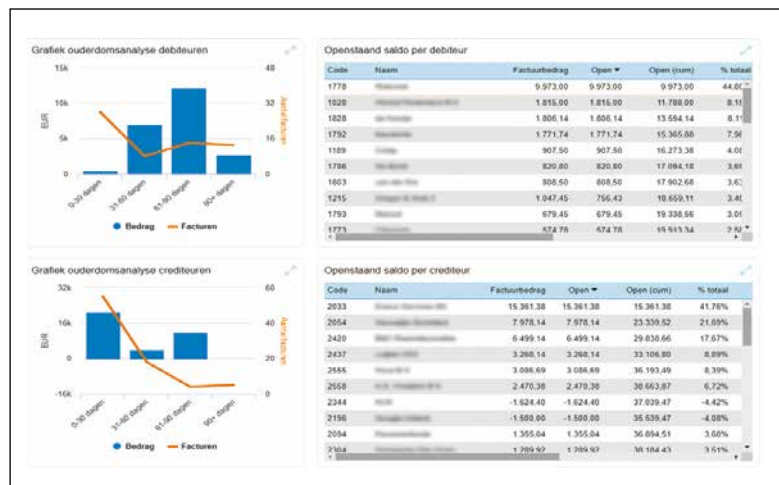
Grafiek ouderdomsanalyse debiteuren

15k
10k
5k
0
EUR
48
32
16
0
Aantal facturen
0-30 dagen
31-60 dagen
61-90 dagen
90+ dagen

Bedrag Facturen

Openstaand saldo per debiteur

| Code | Naam | Factuurbedrag | Open | Open (cum) | % totaal |
|---|---|---|---|---|---|
| 1778 | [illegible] | 9.973,00 | 9.973,00 | 9.973,00 | 44,0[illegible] |
| 1028 | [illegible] | 1.815,00 | 1.815,00 | 11.788,00 | 8,1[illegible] |
| 1828 | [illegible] | 1.806,14 | 1.806,14 | 13.594,14 | 8,1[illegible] |
| 1792 | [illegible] | 1.771,74 | 1.771,74 | 15.365,88 | 7,9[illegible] |
| 1189 | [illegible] | 907,50 | 907,50 | 16.273,38 | 4,0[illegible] |
| 1786 | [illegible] | 820,80 | 820,80 | 17.094,18 | 3,6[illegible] |
| 1603 | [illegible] | 808,50 | 808,50 | 17.902,68 | 3,6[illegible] |
| 1215 | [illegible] | 1.047,45 | 756,43 | 18.659,11 | 3,4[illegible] |
| 1793 | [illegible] | 679,45 | 679,45 | 19.338,56 | 3,0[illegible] |
| 1773 | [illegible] | 574,78 | 574,78 | 19.913,34 | 2,5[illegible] |

Grafiek ouderdomsanalyse crediteuren

32k
16k
0
-16k
EUR
60
40
20
0
Aantal facturen
0-30 dagen
31-60 dagen
61-90 dagen
90+ dagen

Bedrag Facturen

Openstaand saldo per crediteur

| Code | Naam | Factuurbedrag | Open | Open (cum) | % totaal |
|---|---|---|---|---|---|
| 2033 | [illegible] | 15.361,38 | 15.361,38 | 15.361,38 | 41,76% |
| 2054 | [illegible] | 7.978,14 | 7.978,14 | 23.339,52 | 21,69% |
| 2420 | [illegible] | 6.499,14 | 6.499,14 | 29.838,66 | 17,67% |
| 2437 | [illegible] | 3.268,14 | 3.268,14 | 33.106,80 | 8,89% |
| 2565 | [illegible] | 3.086,69 | 3.086,69 | 36.193,49 | 8,39% |
| 2558 | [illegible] | 2.470,38 | 2.470,38 | 38.663,87 | 6,72% |
| 2344 | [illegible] | -1.624,40 | -1.624,40 | 37.039,47 | -4,42% |
| 2156 | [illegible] | -1.500,00 | -1.500,00 | 35.539,47 | -4,08% |
| 2094 | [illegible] | 1.355,04 | 1.355,04 | 36.894,51 | 3,68% |
| 2104 | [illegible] | 1.289,92 | 1.289,92 | 38.184,43 | 3,51% |